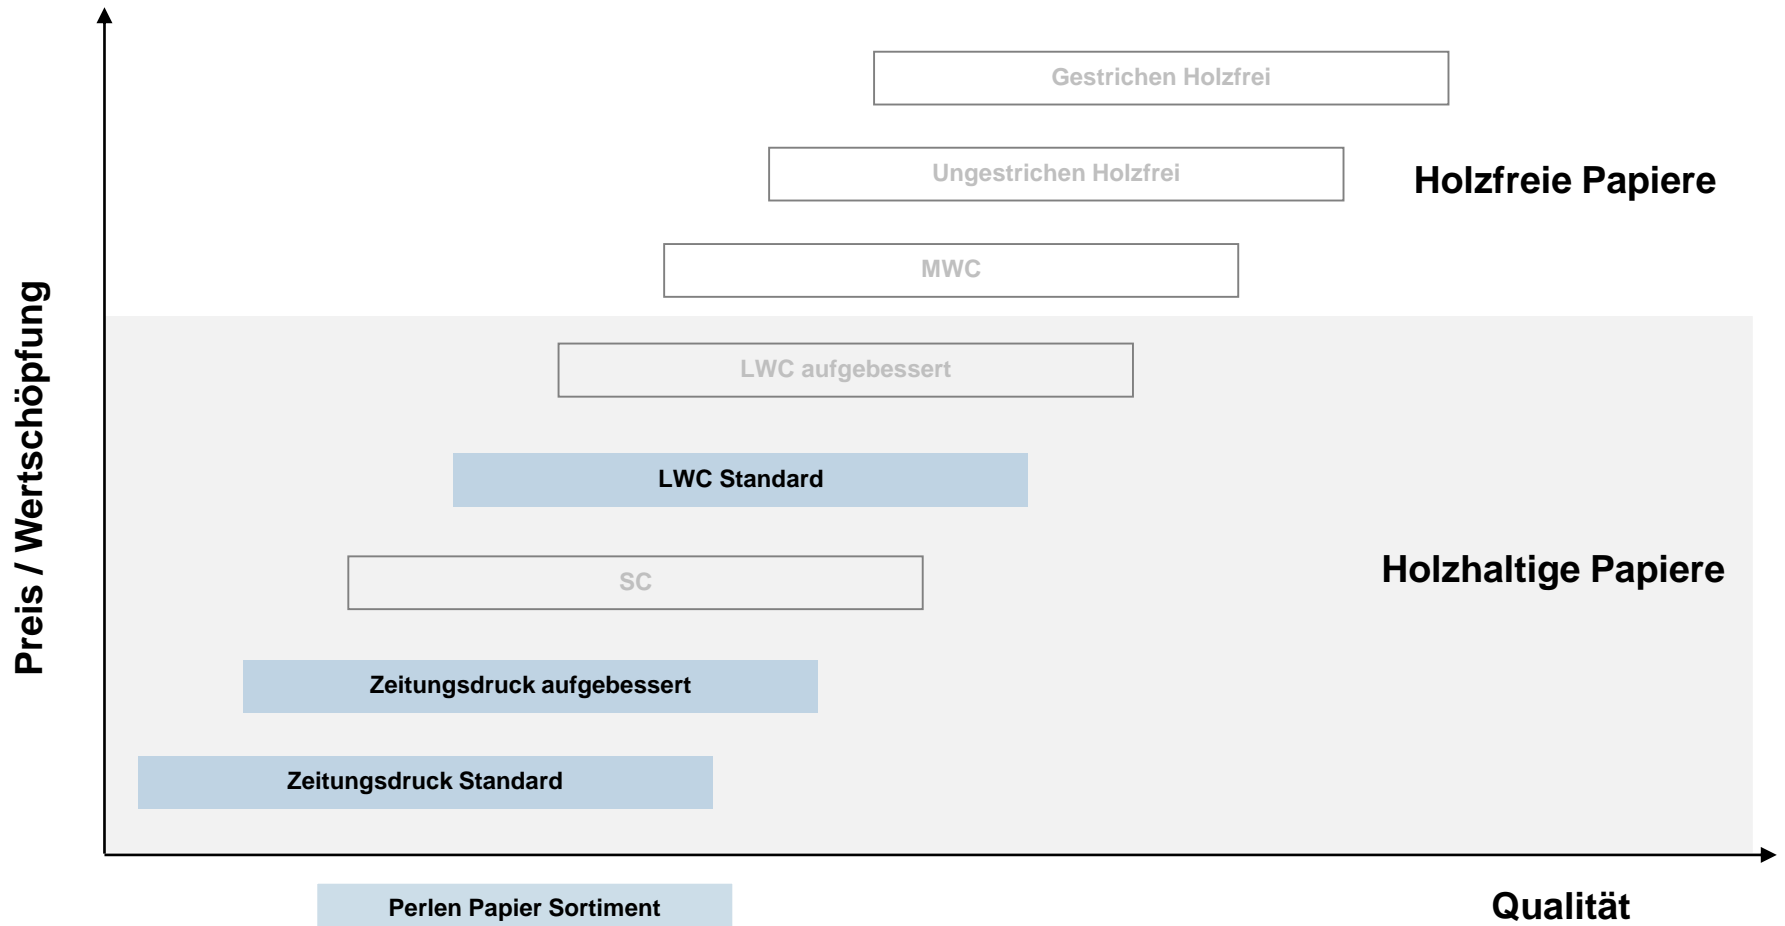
Preis / Wertschöpfung

Gestrichen Holzfrei

Ungestrichen Holzfrei

Holzfreie Papiere

MWC

LWC aufgebessert

LWC Standard

SC

Holzhaltige Papiere

Zeitungsdruck aufgebessert

Zeitungsdruck Standard

Perlen Papier Sortiment

Qualität